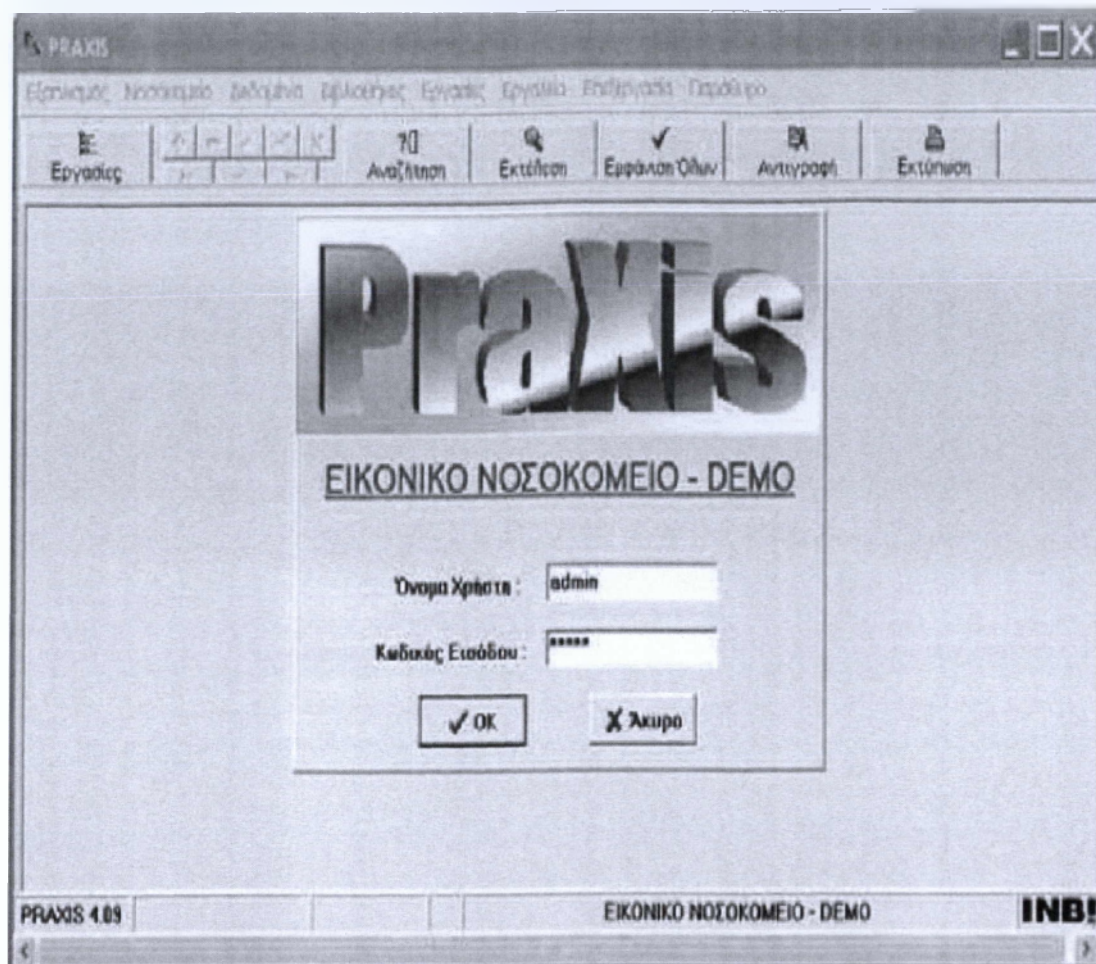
PRAXIS

Εξοπλισμός Νοσοκομείο Δεδομένα Βιβλιοθήκες Εργασίες Εργαλεία Επεξεργασία Παράθυρο

Εργασίες

Αναζήτηση

Εκτέλεση

Εμφάνιση Όλων

Αντιγραφή

Εκτύπωση

PraXis

ΕΙΚΟΝΙΚΟ ΝΟΣΟΚΟΜΕΙΟ - DEMO

Όνομα Χρήστη : admin

Κωδικός Εισόδου : *****

✓ OK

✗ Άκυρο

PRAXIS 4.09

ΕΙΚΟΝΙΚΟ ΝΟΣΟΚΟΜΕΙΟ - DEMO

INB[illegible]